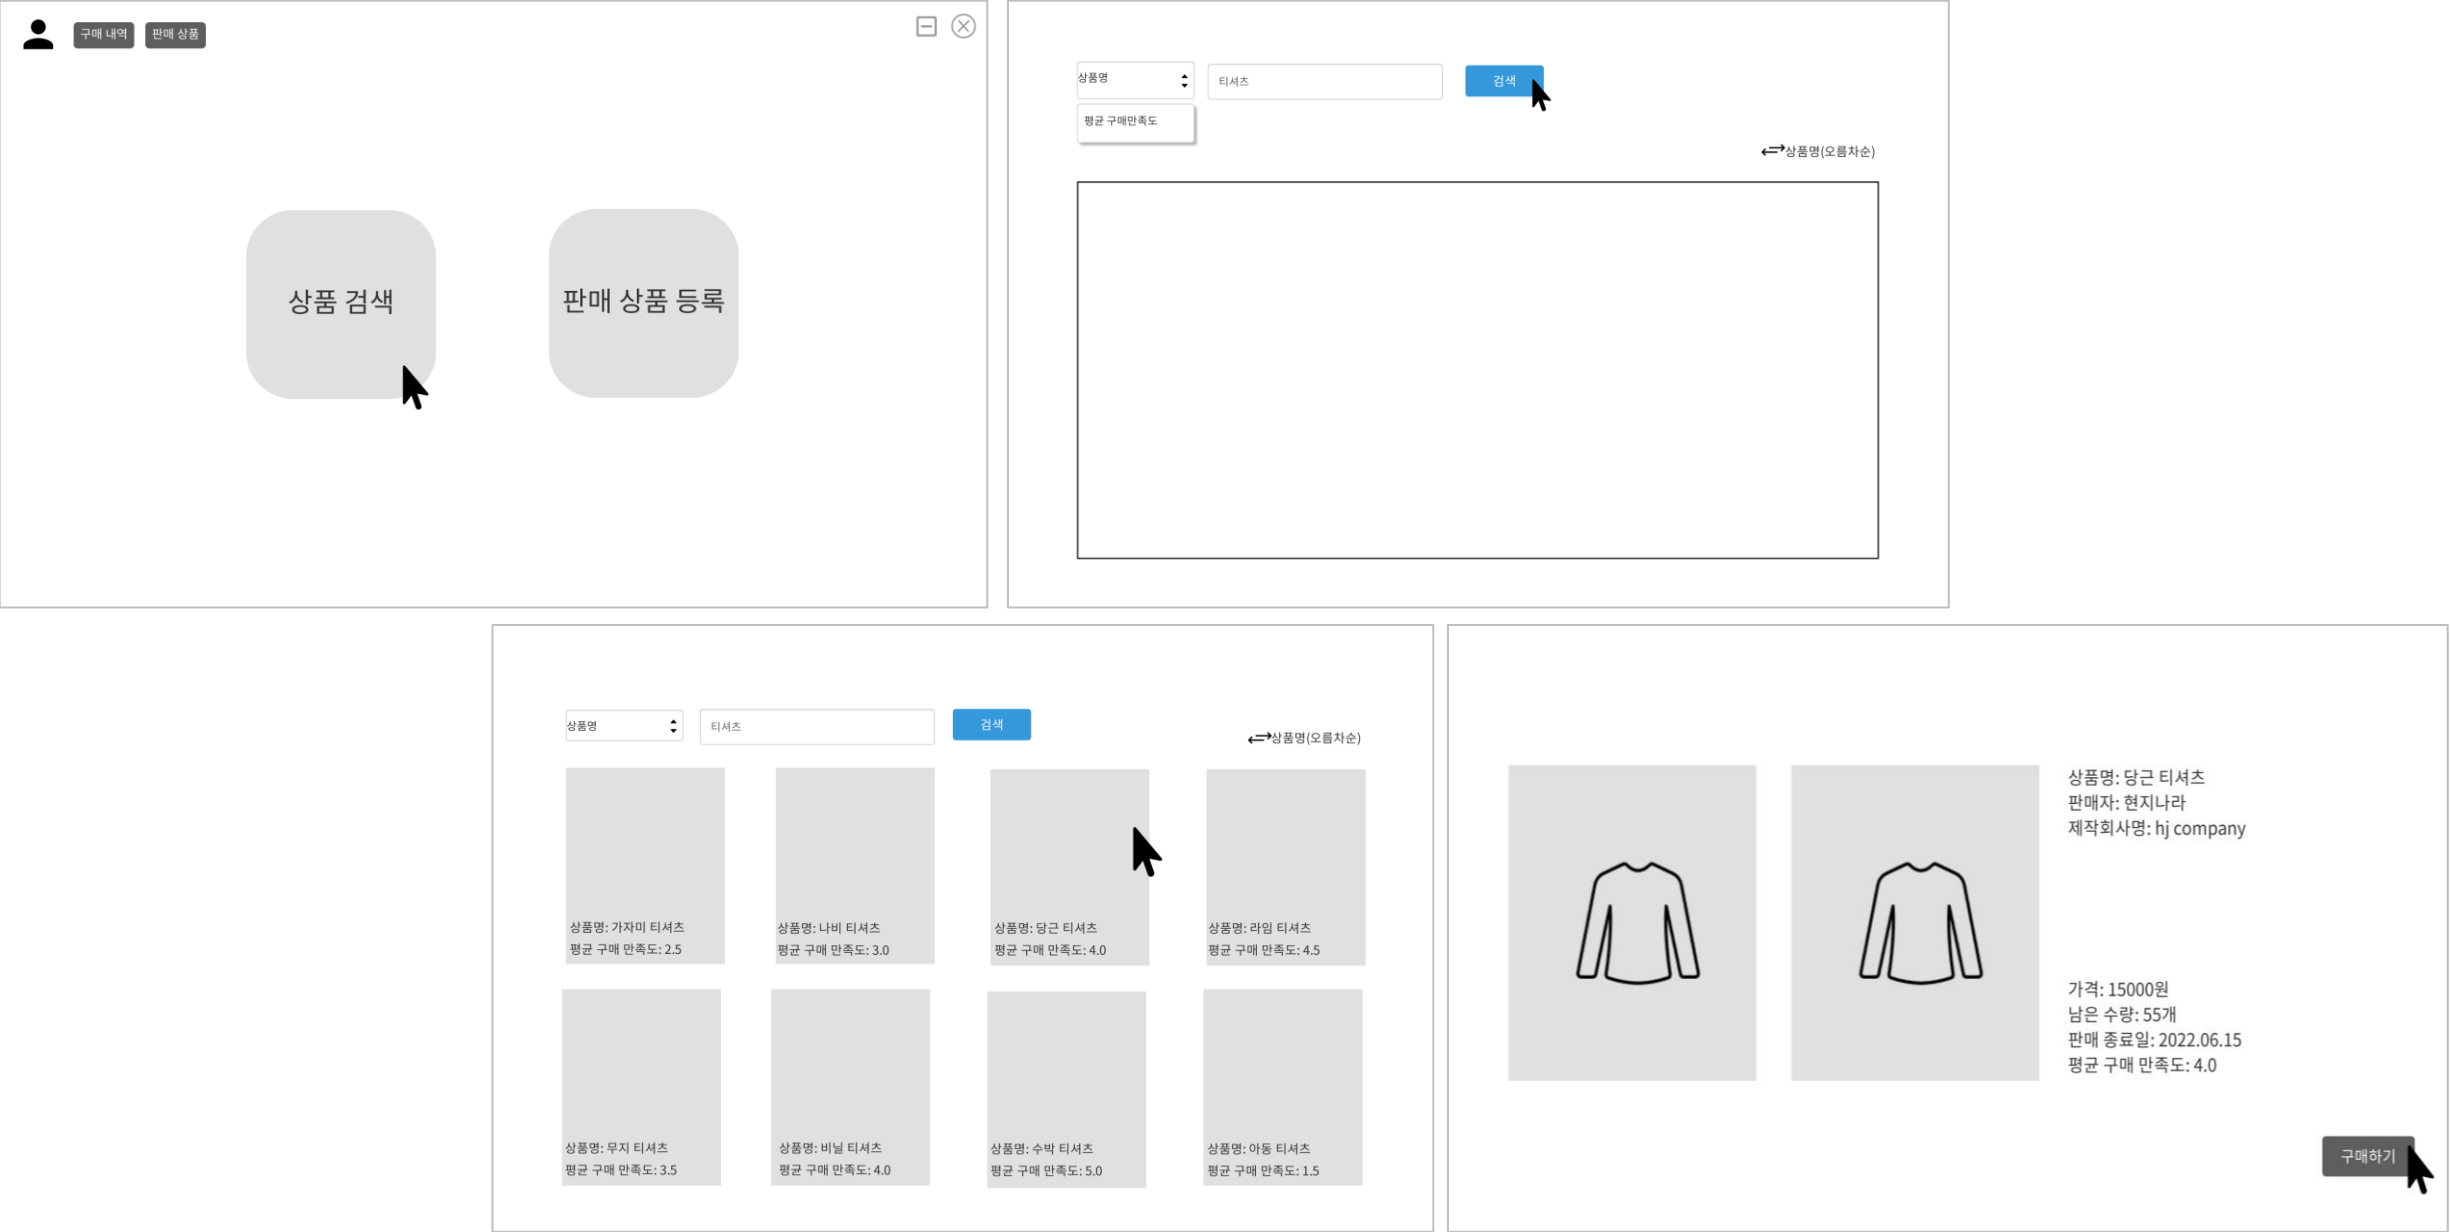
구매 내역 판매 상품

상품 검색

판매 상품 등록

상품명

티셔츠

검색

평균 구매만족도

상품명(오름차순)

상품명

티셔츠

검색

상품명(오름차순)

상품명: 가자미 티셔츠
평균 구매 만족도: 2.5

상품명: 나비 티셔츠
평균 구매 만족도: 3.0

상품명: 당근 티셔츠
평균 구매 만족도: 4.0

상품명: 라임 티셔츠
평균 구매 만족도: 4.5

상품명: 무지 티셔츠
평균 구매 만족도: 3.5

상품명: 비닐 티셔츠
평균 구매 만족도: 4.0

상품명: 수박 티셔츠
평균 구매 만족도: 5.0

상품명: 아동 티셔츠
평균 구매 만족도: 1.5

상품명: 당근 티셔츠
판매자: 현지나라
제작회사명: hj company

가격: 15000원
남은 수량: 55개
판매 종료일: 2022.06.15
평균 구매 만족도: 4.0

구매하기